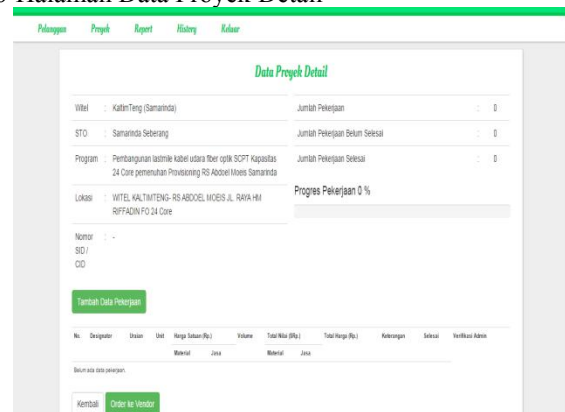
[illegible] Halaman Data Proyek Detail

Pelanggan Proyek Report History Keluar

Data Proyek Detail

Witel : KaltimTeng (Samarinda)

STO : Samarinda Seberang

Program : Pembangunan lastmile kabel udara fiber optik SCPT Kapasitas 24 Core pemenuhan Provisioning RS Abdoel Moeis Samarinda

Lokasi : WITEL KALTIMTENG- RS ABDOEL MOEIS JL. RAYA HM RIFFADIN FO 24 Core

Nomor SID / CID : -

Jumlah Pekerjaan : 0

Jumlah Pekerjaan Belum Selesai : 0

Jumlah Pekerjaan Selesai : 0

Progres Pekerjaan 0 %

Tambah Data Pekerjaan

| No. | Designator | Uraian | Unit | Harga Satuan (Rp.) Material | Jasa | Volume | Total Nilai (Rp.) Material | Jasa | Total Harga (Rp.) | Keterangan | Selesai | Verifikasi Admin |
|---|---|---|---|---|---|---|---|---|---|---|---|---|

Belum ada data pekerjaan.

Kembali Order ke Vendor